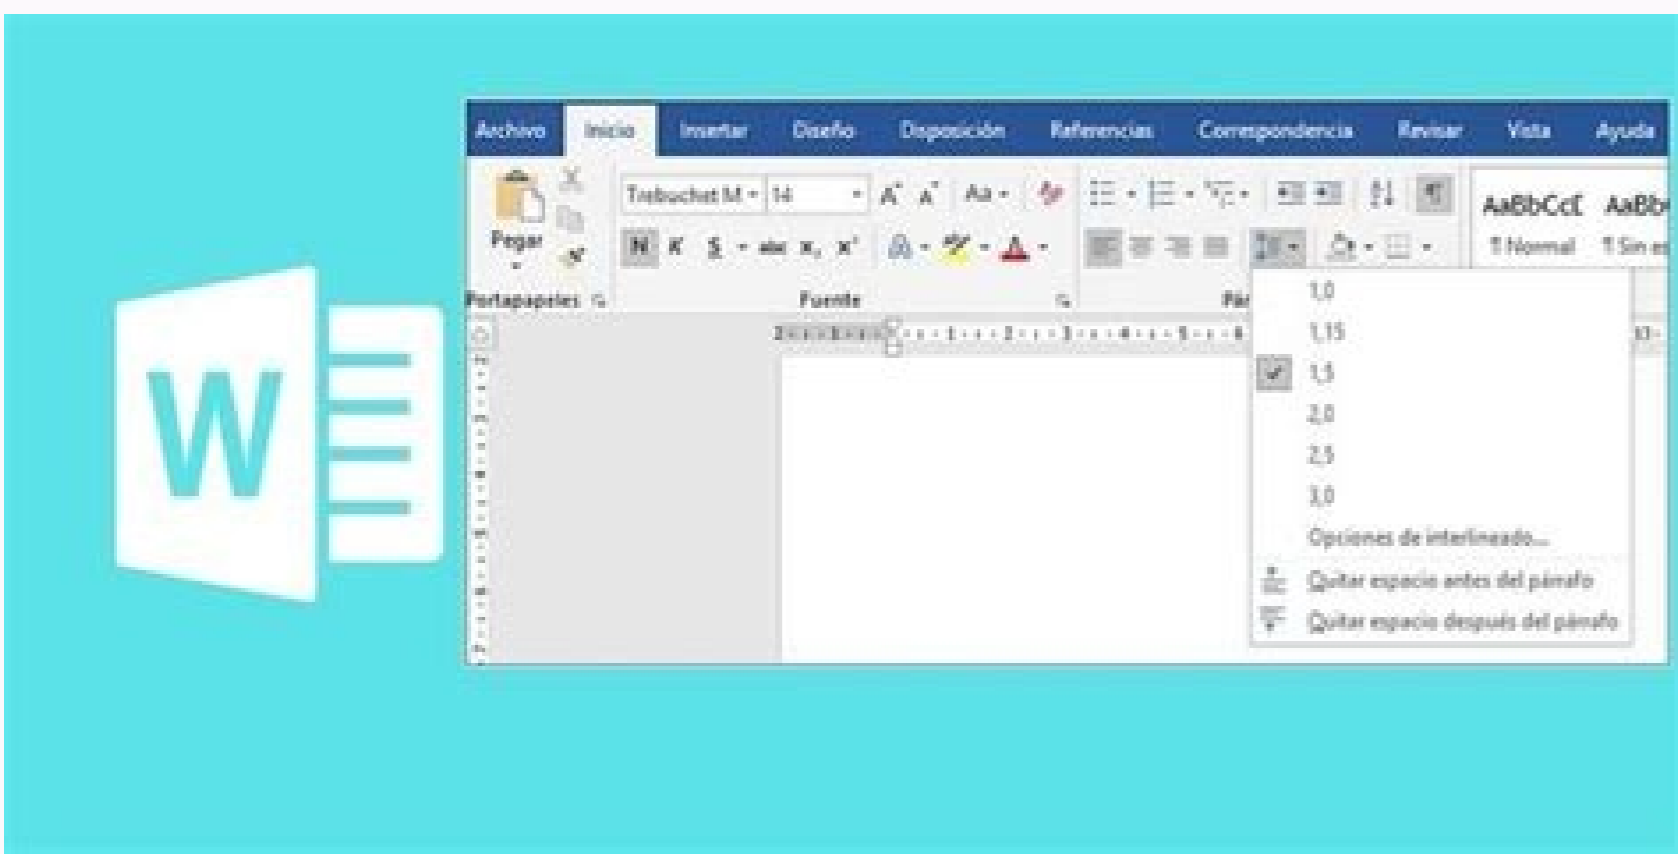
W

Archivo Inicio Insertar Diseño Disposición Referencias Correspondencia Revisar Vista Ayuda

Pegar

Trebuchet M 14

A A Aa

N K S abc $x_2$ $x^2$

AaBbCcL AaBb

¶ Normal ¶ Sin es

Portapapeles Fuente Pár

1,0
1,15
1,5
2,0
2,5
3,0
Opciones de interlineado...
Quitar espacio antes del párrafo
Quitar espacio después del párrafo